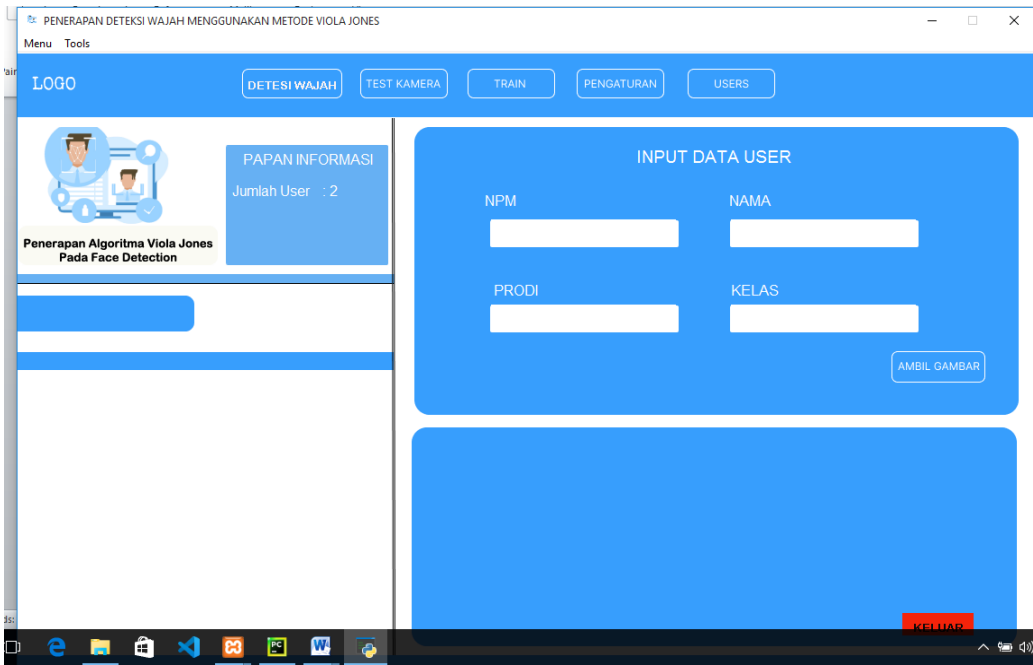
PENERAPAN DETEKSI WAJAH MENGGUNAKAN METODE VIOLA JONES

Menu Tools

LOGO

DETESI WAJAH

TEST KAMERA

TRAIN

PENGATURAN

USERS

Penerapan Algoritma Viola Jones Pada Face Detection

PAPAN INFORMASI

Jumlah User : 2

INPUT DATA USER

NPM

NAMA

PRODI

KELAS

AMBIL GAMBAR

KELUAR